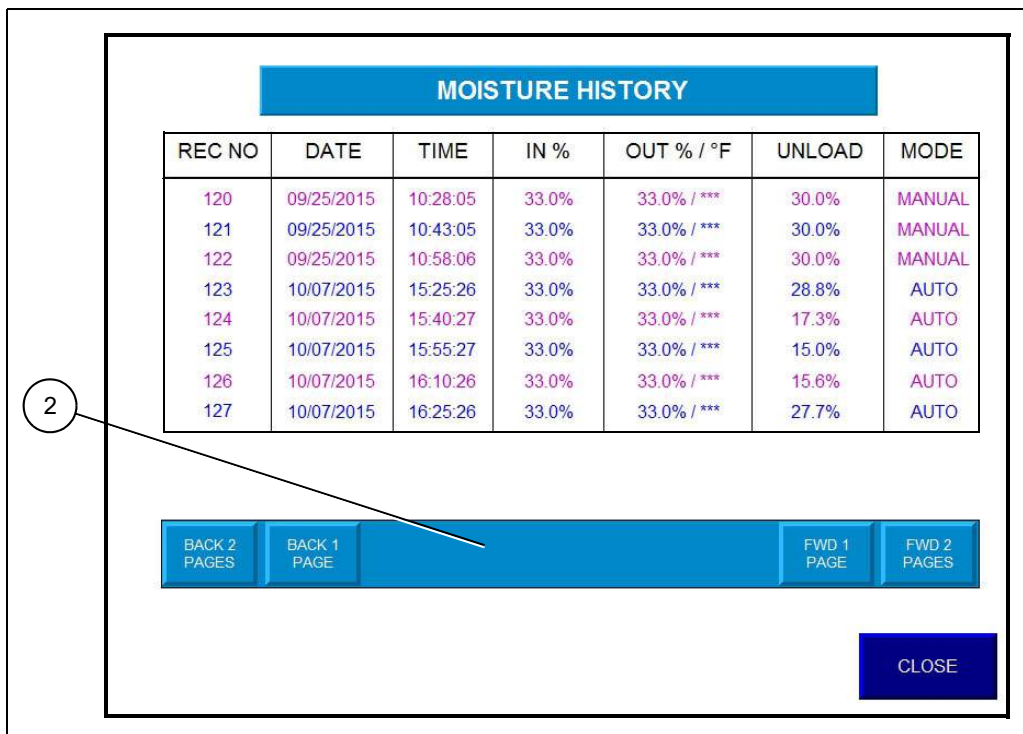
MOISTURE HISTORY

| REC NO | DATE | TIME | IN % | OUT % / °F | UNLOAD | MODE |
|---|---|---|---|---|---|---|
| 120 | 09/25/2015 | 10:28:05 | 33.0% | 33.0% / *** | 30.0% | MANUAL |
| 121 | 09/25/2015 | 10:43:05 | 33.0% | 33.0% / *** | 30.0% | MANUAL |
| 122 | 09/25/2015 | 10:58:06 | 33.0% | 33.0% / *** | 30.0% | MANUAL |
| 123 | 10/07/2015 | 15:25:26 | 33.0% | 33.0% / *** | 28.8% | AUTO |
| 124 | 10/07/2015 | 15:40:27 | 33.0% | 33.0% / *** | 17.3% | AUTO |
| 125 | 10/07/2015 | 15:55:27 | 33.0% | 33.0% / *** | 15.0% | AUTO |
| 126 | 10/07/2015 | 16:10:26 | 33.0% | 33.0% / *** | 15.6% | AUTO |
| 127 | 10/07/2015 | 16:25:26 | 33.0% | 33.0% / *** | 27.7% | AUTO |

2

BACK 2 PAGES
BACK 1 PAGE
FWD 1 PAGE
FWD 2 PAGES

CLOSE